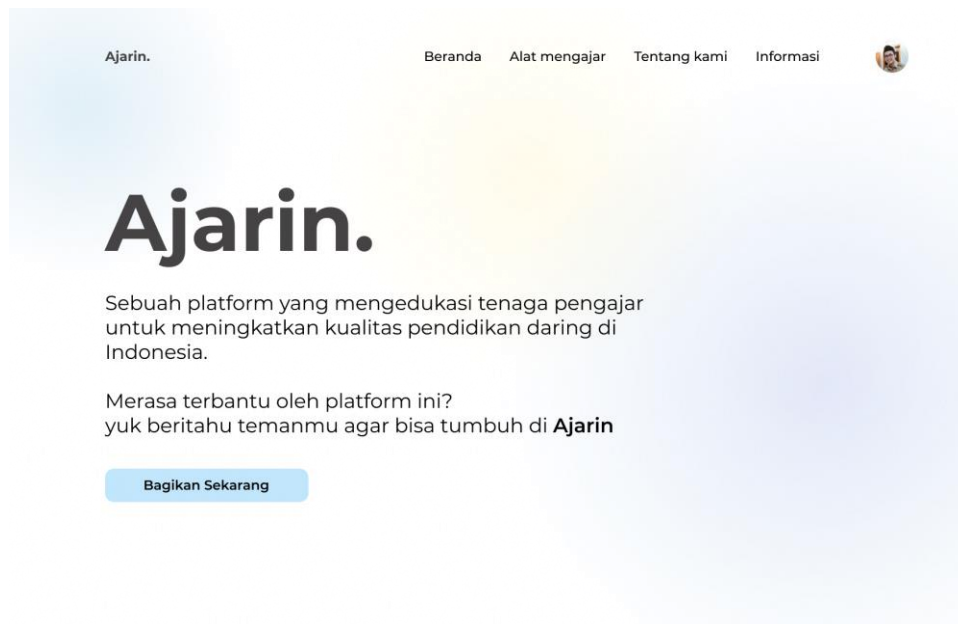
Ajarin.

Beranda Alat mengajar Tentang kami Informasi

Ajarin.

Sebuah platform yang mengedukasi tenaga pengajar untuk meningkatkan kualitas pendidikan daring di Indonesia.

Merasa terbantu oleh platform ini?
yuk beritahu temanmu agar bisa tumbuh di Ajarin

Bagikan Sekarang